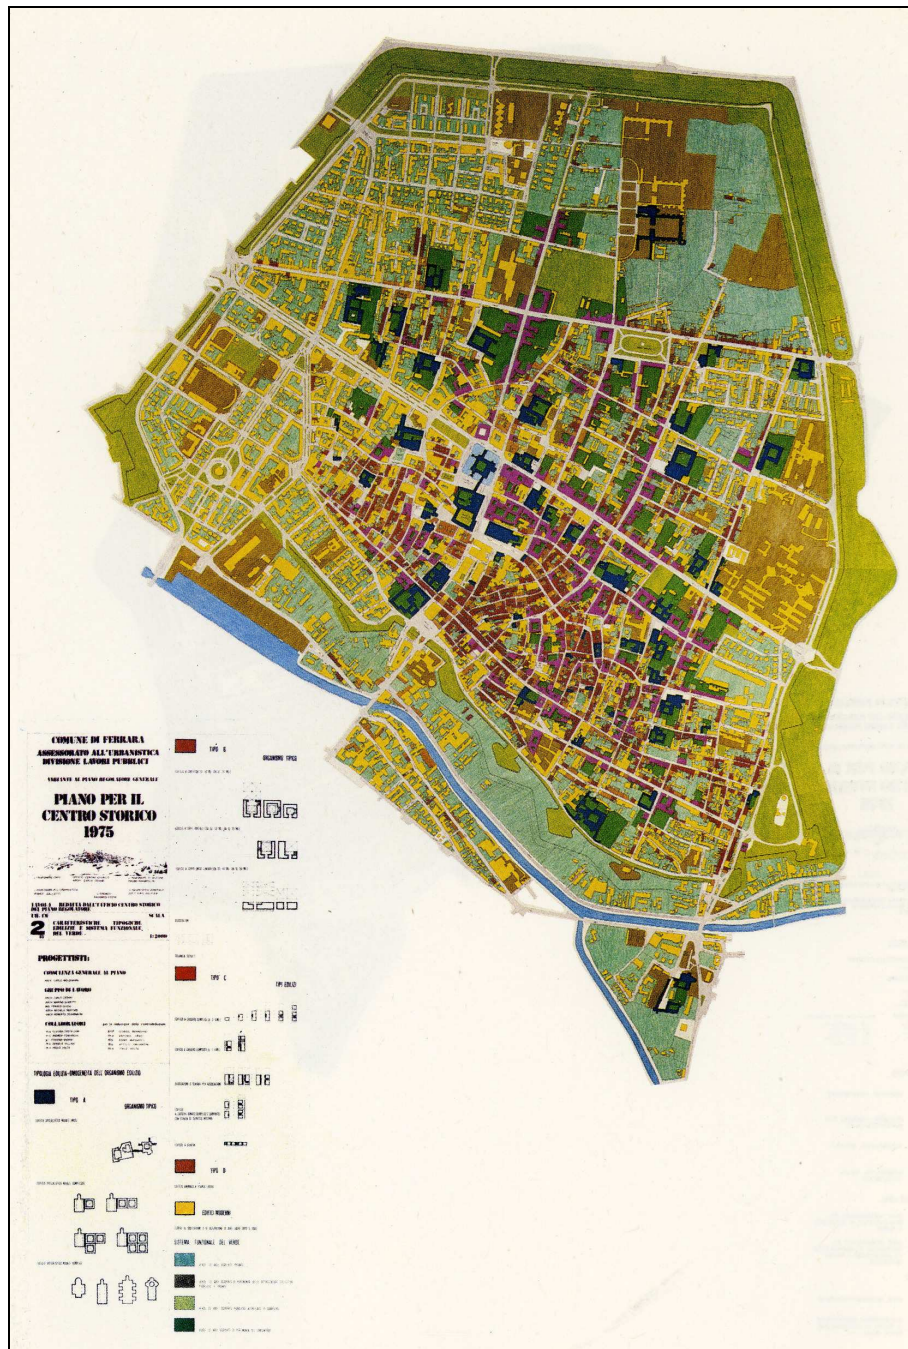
COMUNE DI FERRARA
ASSESSORATO ALL'URBANISTICA
DIVISIONE LAVORI PUBBLICI

VARIANTE AL PIANO REGOLATORE GENERALE

PIANO PER IL CENTRO STORICO 1975

TAVOLA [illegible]
2 CARATTERISTICHE TIPOLOGICHE EDILIZIE E SISTEMA FUNZIONALE DEL VERDE
SCALA 1:2000

PROGETTISTI:
CONSULENZA GENERALE AL PIANO
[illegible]
GRUPPO DI LAVORO
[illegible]
COLLABORATORI
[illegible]

TIPOLOGIA EDILIZIA-OMOGENEITÀ DELL'ORGANISMO EDILIZIO

TIPO A
ORGANISMI TIPICI
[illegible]

TIPO B
ORGANISMI TIPICI
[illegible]

TIPO C
TIPI EDILIZI
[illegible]

TIPO D
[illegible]

EDIFICI MODERNI
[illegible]

SISTEMA FUNZIONALE DEL VERDE
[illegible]